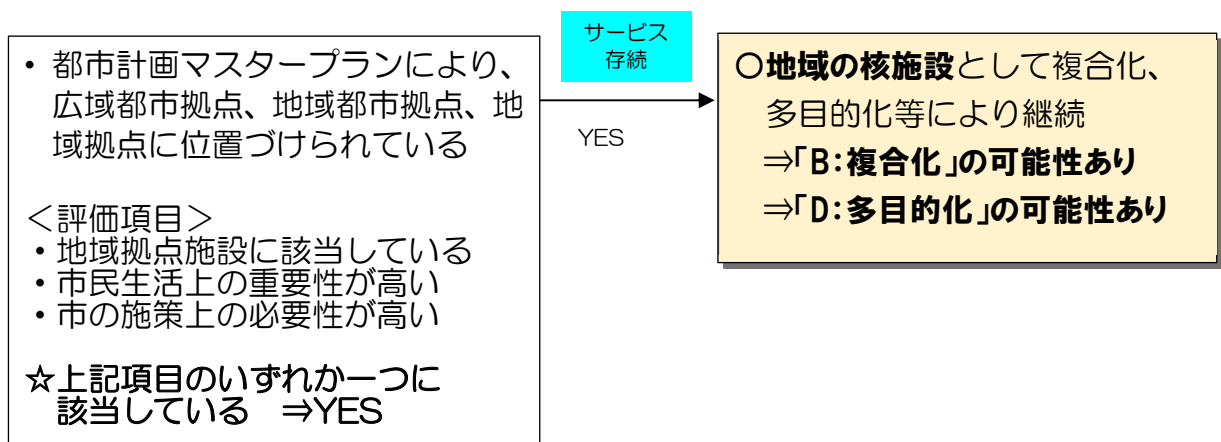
・都市計画マスタープランにより、広域都市拠点、地域都市拠点、地域拠点に位置づけられている

＜評価項目＞
・地域拠点施設に該当している
・市民生活上の重要性が高い
・市の施策上の必要性が高い

☆上記項目のいずれか一つに該当している　⇒YES

サービス存続

YES

○地域の核施設として複合化、多目的化等により継続
⇒「B：複合化」の可能性あり
⇒「D：多目的化」の可能性あり